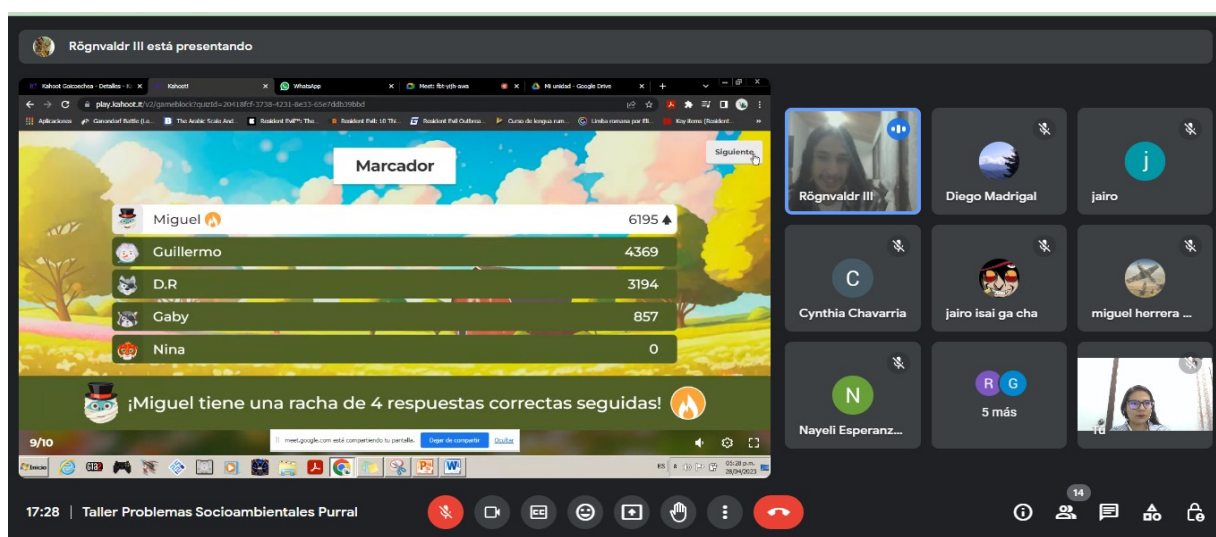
Rögnvaldr III está presentando

Kahoot Goicoechea - Detalles | Kahoot! | WhatsApp | Meet: fbt-yjth-ava | Mi unidad - Google Drive

play.kahoot.it/v2/gameblock?quizId=20418fcf-3738-4231-8e33-65e7ddb39bbd

Aplicaciones | Ganondorf Battle (Lo... | The Arabic Scale And... | Resident Evil™: The... | Resident Evil: 10 Thi... | Resident Evil Outbrea... | Curso de lengua rum... | Limba romana per ffi... | Key Items (Resident...

Marcador

Siguiente

| | |
|---|---|
| Miguel | 6195 |
| Guillermo | 4369 |
| D.R | 3194 |
| Gaby | 857 |
| Nina | 0 |

¡Miguel tiene una racha de 4 respuestas correctas seguidas!

9/10

meet.google.com está compartiendo tu pantalla. Dejar de compartir Ocultar

Inicio

ES 05:28 p.m. 28/04/2023

Rögnvaldr III

Diego Madrigal

j
jairo

C
Cynthia Chavarria

jairo isai ga cha

miguel herrera ...

N
Nayeli Esperanz...

R G
5 más

17:28 | Taller Problemas Socioambientales Purral

14